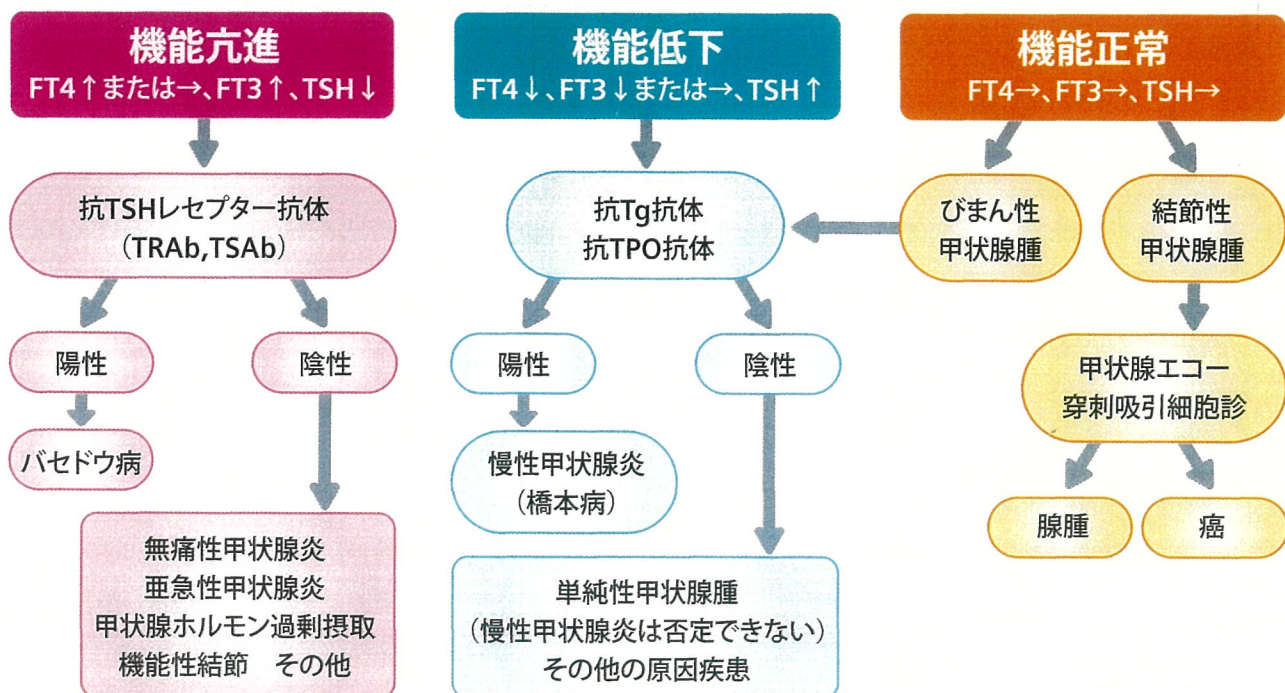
機能亢進
FT4↑または→、FT3↑、TSH↓

抗TSHレセプター抗体
（TRAb,TSAb）

陽性

陰性

バセドウ病

無痛性甲状腺炎
亜急性甲状腺炎
甲状腺ホルモン過剰摂取
機能性結節　その他

機能低下
FT4↓、FT3↓または→、TSH↑

抗Tg抗体
抗TPO抗体

陽性

陰性

慢性甲状腺炎
（橋本病）

単純性甲状腺腫
（慢性甲状腺炎は否定できない）
その他の原因疾患

機能正常
FT4→、FT3→、TSH→

びまん性
甲状腺腫

結節性
甲状腺腫

甲状腺エコー
穿刺吸引細胞診

腺腫

癌